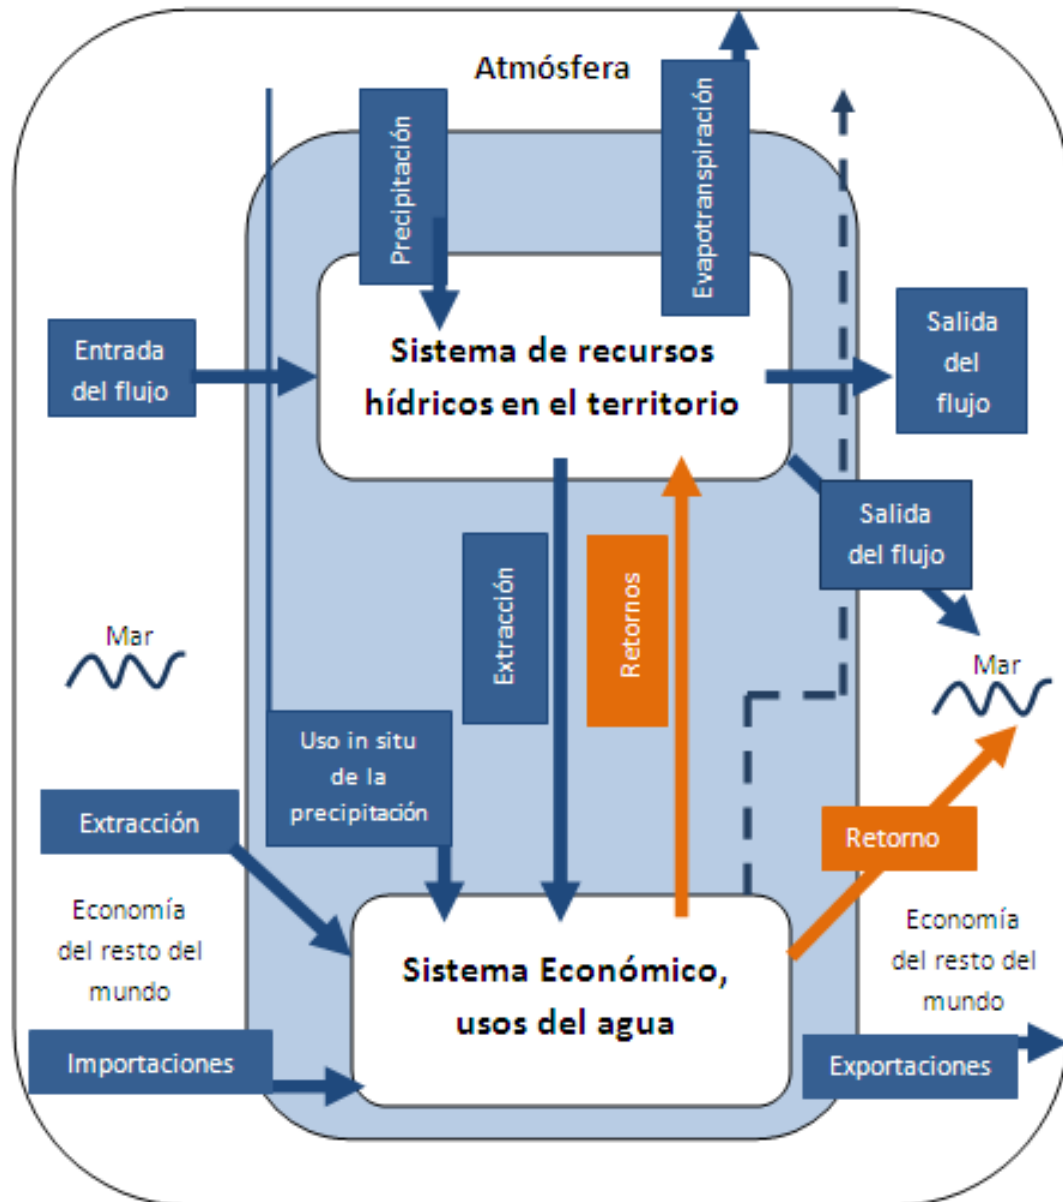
Atmósfera

Precipitación

Evapotranspiración

Entrada del flujo

Sistema de recursos hídricos en el territorio

Salida del flujo

Salida del flujo

Extracción

Retornos

Mar

Mar

Uso in situ de la precipitación

Extracción

Retorno

Economía del resto del mundo

Sistema Económico, usos del agua

Economía del resto del mundo

Importaciones

Exportaciones